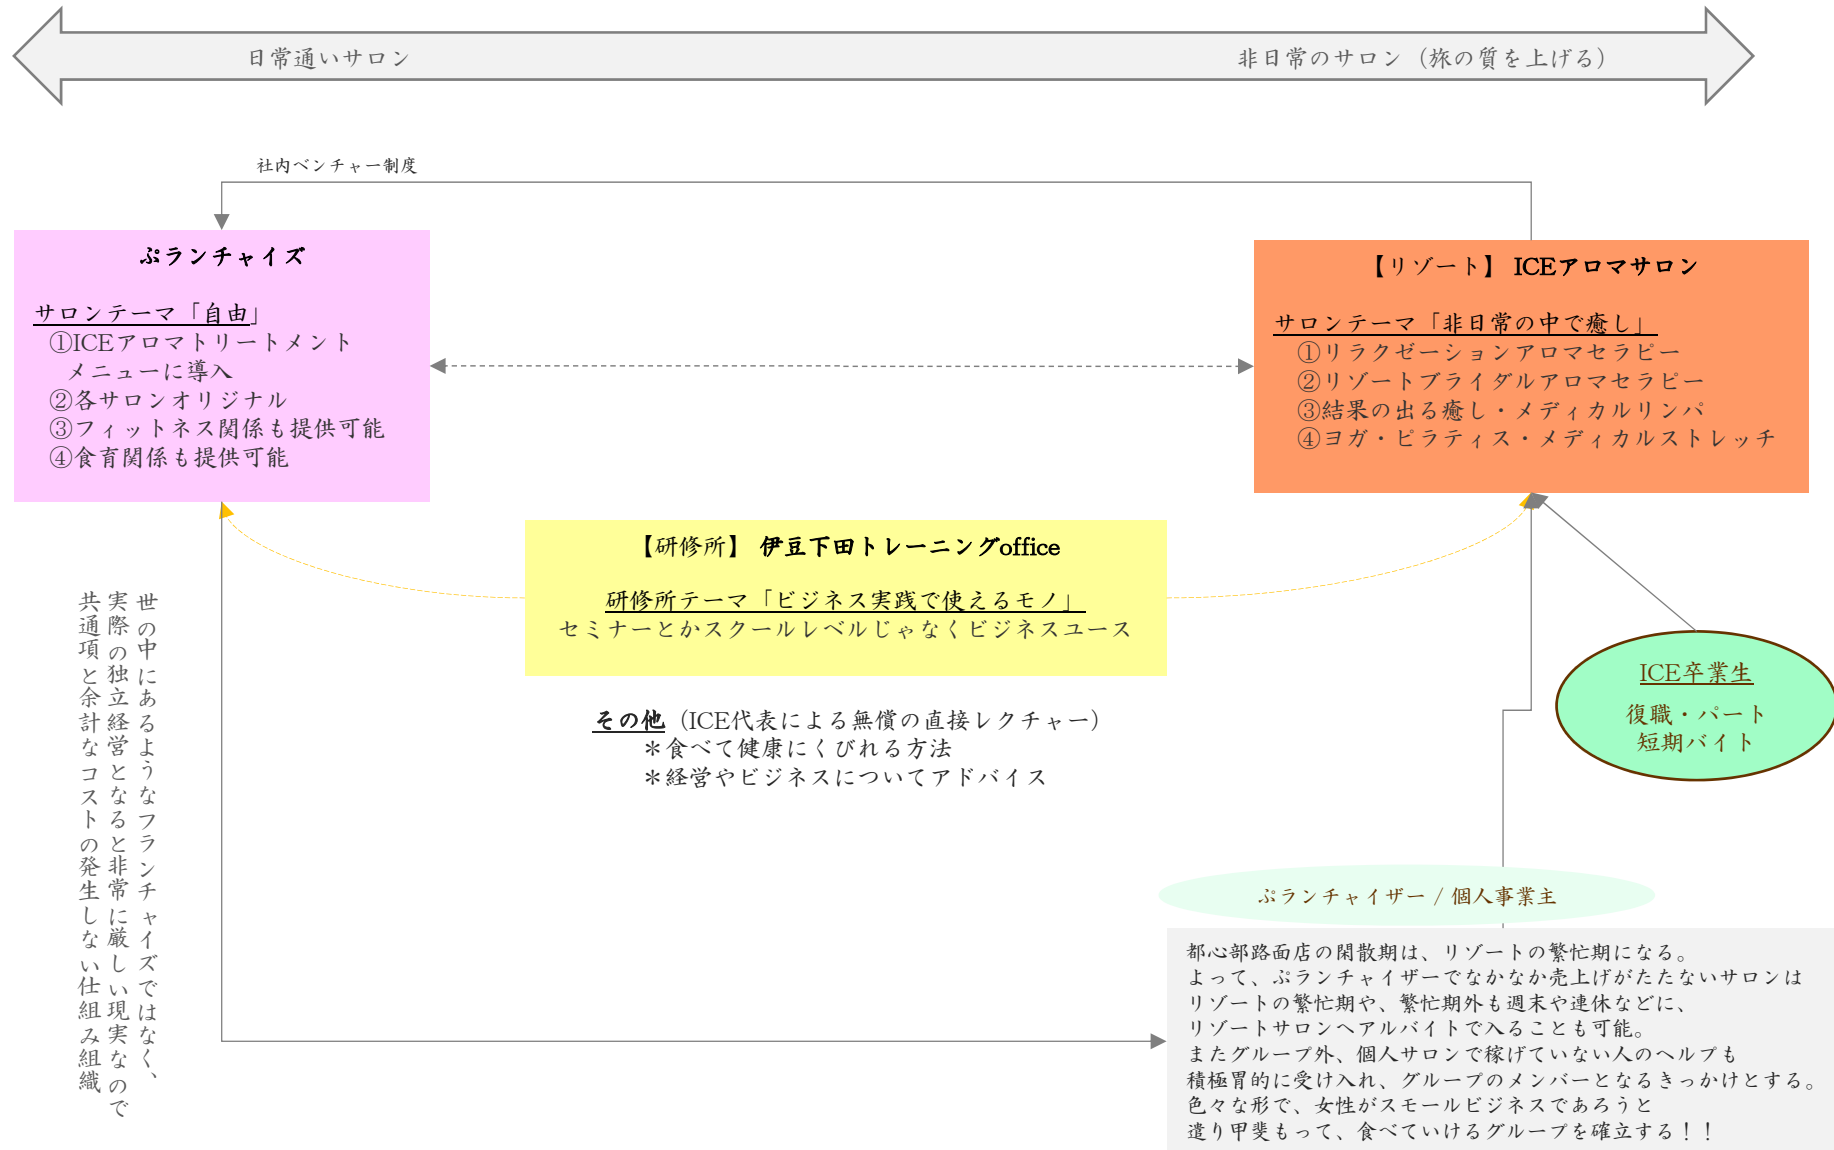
日常通いサロン

非日常のサロン（旅の質を上げる）

社内ベンチャー制度

ぷランチャイズ

サロンテーマ「自由」
①ICEアロマトリートメント
メニューに導入
②各サロンオリジナル
③フィットネス関係も提供可能
④食育関係も提供可能

【リゾート】 ICEアロマサロン

サロンテーマ「非日常の中で癒し」
①リラクゼーションアロマセラピー
②リゾートブライダルアロマセラピー
③結果の出る癒し・メディカルリンパ
④ヨガ・ピラティス・メディカルストレッチ

【研修所】 伊豆下田トレーニングoffice

研修所テーマ「ビジネス実践で使えるモノ」
セミナーとかスクールレベルじゃなくビジネスユース

その他（ICE代表による無償の直接レクチャー）
＊食べて健康にくびれる方法
＊経営やビジネスについてアドバイス

世の中にあるようなフランチャイズではなく、実際の独立経営となると非常に厳しい現実なので共通項と余計なコストの発生しない仕組み組織

ICE卒業生
復職・パート
短期バイト

ぷランチャイザー / 個人事業主

都心部路面店の閑散期は、リゾートの繁忙期になる。
よって、ぷランチャイザーでなかなか売上げがたたないサロンは
リゾートの繁忙期や、繁忙期外も週末や連休などに、
リゾートサロンへアルバイトで入ることも可能。
またグループ外、個人サロンで稼げていない人のヘルプも
積極胃的に受け入れ、グループのメンバーとなるきっかけとする。
色々な形で、女性がスモールビジネスであろうと
遣り甲斐もって、食べていけるグループを確立する！！